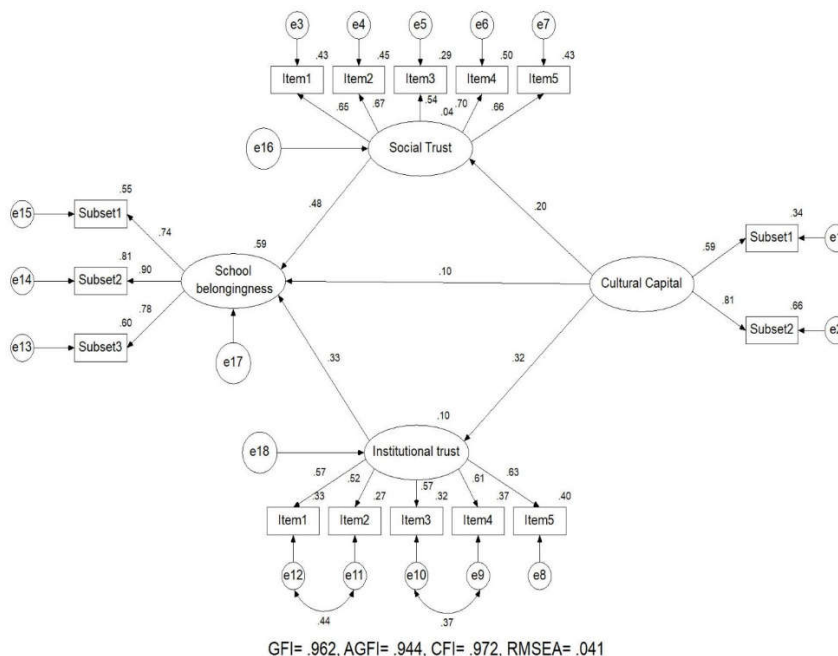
e3 e4 e5 e6 e7

.43 .45 .29 .50 .43

Item1 Item2 Item3 Item4 Item5

.65 .67 .54 .04 .70 .66

e16

Social Trust

.55

e15 Subset1

.74

.48

.20

.34

.59

.81

e14 Subset2

.90

School belongingness

.10

Cultural Capital

Subset1 e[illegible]

.59

.81

.60

e13 Subset3

.78

.66

Subset2 e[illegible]

e17

.33

.32

.10

e18

Institutional trust

.57 .52 .57 .61 .63

.33 .27 .32 .37 .40

Item1 Item2 Item3 Item4 Item5

e12 e11 e10 e9 e8

.44

.37

GFI= .962, AGFI= .944, CFI= .972, RMSEA= .041